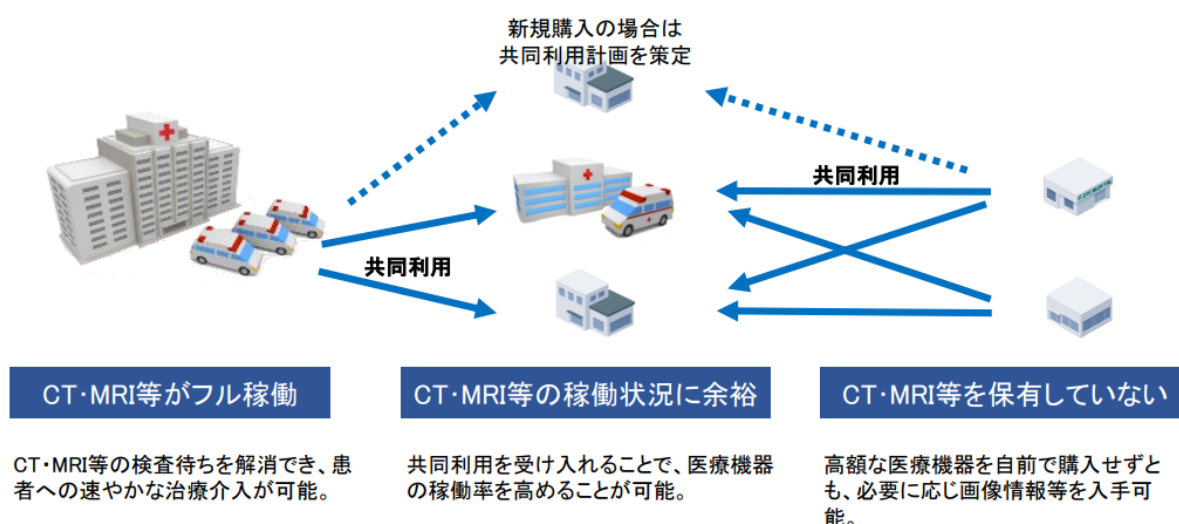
新規購入の場合は
共同利用計画を策定

共同利用

共同利用

CT･MRI等がフル稼働

CT･MRI等の検査待ちを解消でき、患者への速やかな治療介入が可能。

CT･MRI等の稼働状況に余裕

共同利用を受け入れることで、医療機器の稼働率を高めることが可能。

CT･MRI等を保有していない

高額な医療機器を自前で購入せずとも、必要に応じ画像情報等を入手可能。